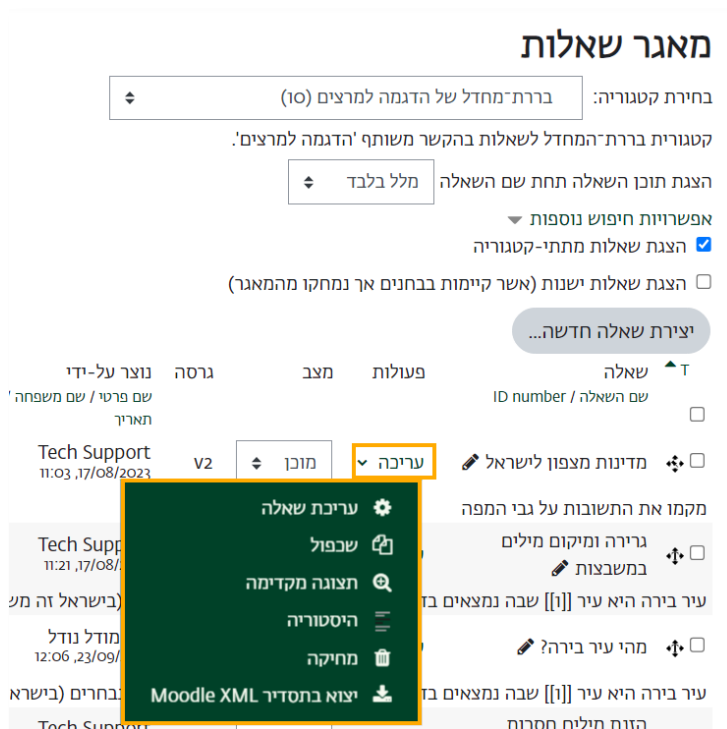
מאגר שאלות

בחירת קטגוריה: ברירת־מחדל של הדגמה למרצים (10)

קטגורית ברירת־המחדל לשאלות בהקשר משותף 'הדגמה למרצים'.

הצגת תוכן השאלה תחת שם השאלה מלל בלבד

אפשרויות חיפוש נוספות

הצגת שאלות מתתי־קטגוריה

הצגת שאלות ישנות (אשר קיימות בבחנים אך נמחקו מהמאגר)

יצירת שאלה חדשה...

| T | שאלה שם השאלה / ID number | פעולות | מצב | גרסה | נוצר על-ידי שם פרטי / שם משפחה / תאריך |
|---|---|---|---|---|---|
| | מדינות מצפון לישראל | עריכה | מוכן | v2 | Tech Support 17/08/2023, 11:03 |
| | מקמו את התשובות על גבי המפה | | | | |
| | גרירה ומיקום מילים במשבצות | | | | Tech Supp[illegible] 17/08/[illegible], 11:21 |
| | עיר בירה היא עיר [[1]] שבה נמצאים בד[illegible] | | | | (בישראל זה מש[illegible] |
| | מהי עיר בירה? | | | | מודל נודל 23/09/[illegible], 12:06 |
| | עיר בירה היא עיר [[1]] שבה נמצאים בד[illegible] | | | | בחרים (בישרא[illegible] |
| | הזזת מילים חסרות | | | | Tech Support |

עריכת שאלה
שכפול
תצוגה מקדימה
היסטוריה
מחיקה
יצוא בתסדיר Moodle XML